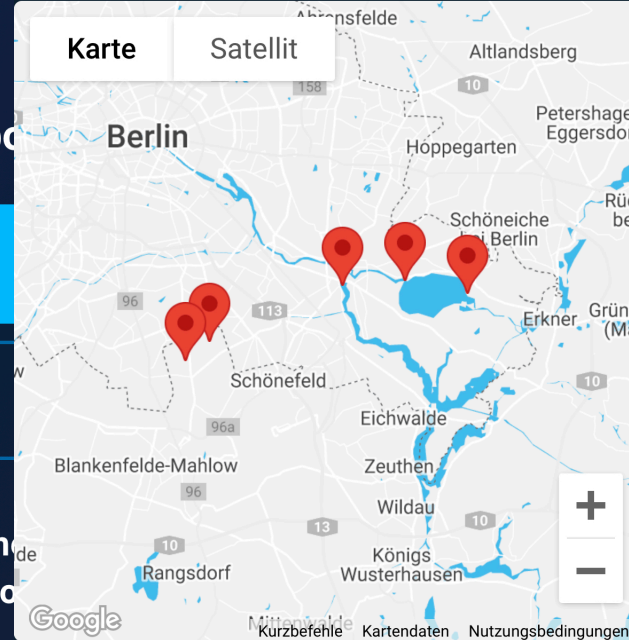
Karte
Satellit
Ahrensfelde
Altlandsberg
158
Petershage
Eggersdo
Berlin
Hoppegarten
Rü
Schöneiche bei Berlin
96
113
Erkner
Grün
(M
Schönefeld
10
Eichwalde
96a
Blankenfelde-Mahlow
Zeuthen
96
Wildau
10
13
10
Königs Wusterhausen
Rangsdorf
Mittenwalde
Google
Kurzbefehle
Kartendaten
Nutzungsbedingungen
+
−